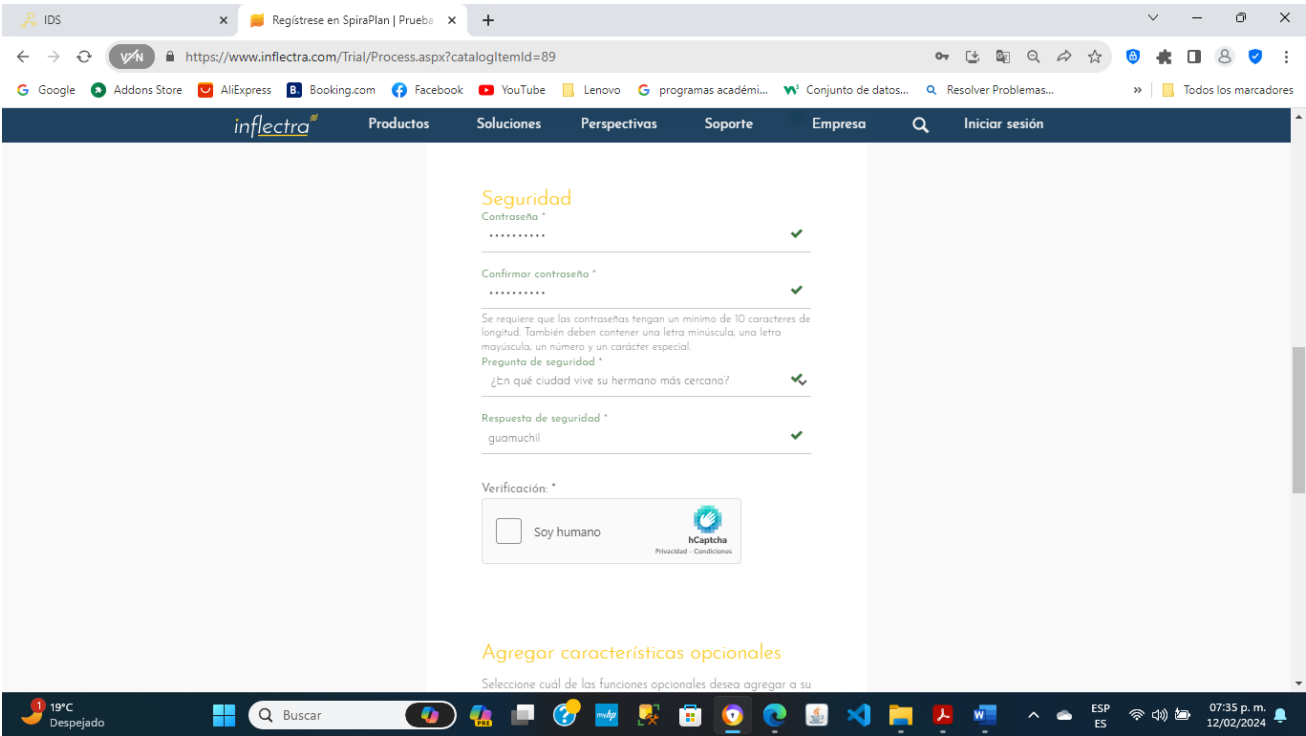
IDS
Regístrese en SpiraPlan | Prueba
https://www.inflectra.com/Trial/Process.aspx?catalogItemId=89
Google Addons Store AliExpress Booking.com Facebook YouTube Lenovo programas académi... Conjunto de datos... Resolver Problemas... » Todos los marcadores
inflectra Productos Soluciones Perspectivas Soporte Empresa Iniciar sesión

Seguridad
Contraseña *
••••••••••
Confirmar contraseña *
••••••••••
Se requiere que las contraseñas tengan un mínimo de 10 caracteres de longitud. También deben contener una letra minúscula, una letra mayúscula, un número y un carácter especial.
Pregunta de seguridad *
¿En qué ciudad vive su hermano más cercano?
Respuesta de seguridad *
guamuchil
Verificación: *
Soy humano
hCaptcha
Privacidad - Condiciones

Agregar características opcionales
Seleccione cuál de las funciones opcionales desea agregar a su

19°C Despejado
Buscar
ESP ES
07:35 p. m. 12/02/2024